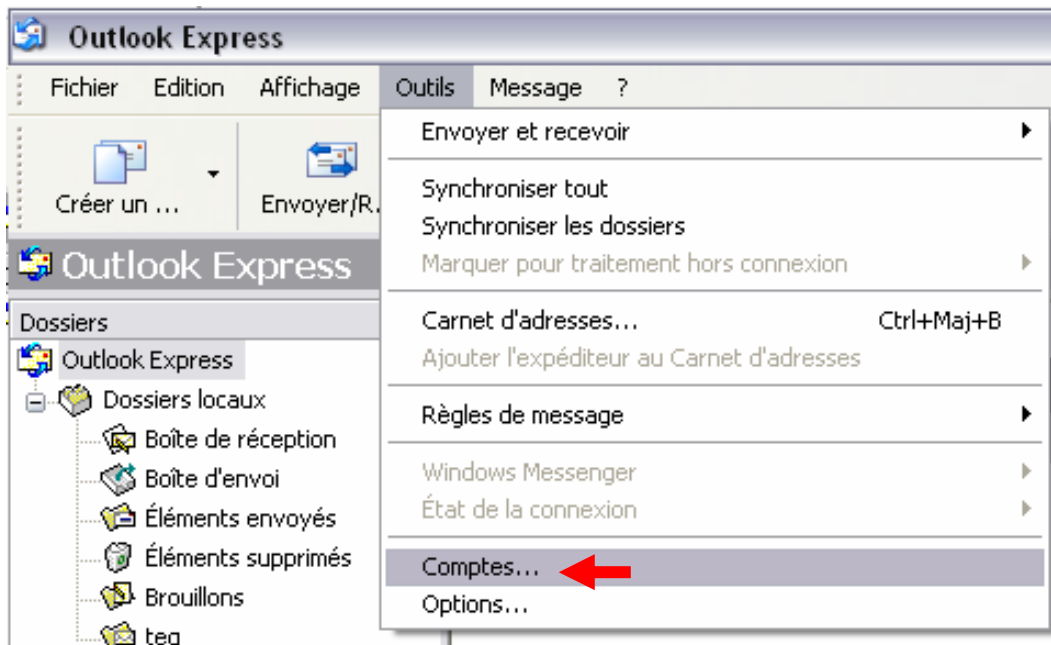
Outlook Express

Fichier Edition Affichage Outils Message ?

Créer un ... Envoyer/R...

Outlook Express

Dossiers

Outlook Express
Dossiers locaux
Boîte de réception
Boîte d'envoi
Éléments envoyés
Éléments supprimés
Brouillons
teg

Envoyer et recevoir

Synchroniser tout
Synchroniser les dossiers
Marquer pour traitement hors connexion

Carnet d'adresses... Ctrl+Maj+B
Ajouter l'expéditeur au Carnet d'adresses

Règles de message

Windows Messenger
État de la connexion

Comptes...
Options...